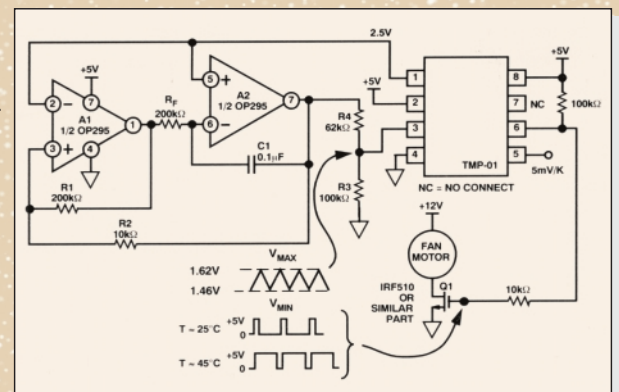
2.5V
+5V
+5V
2
7
A1
1/2 OP295
1
3
4
$R_F$
200kΩ
5
A2
1/2 OP295
7
6
C1
0.1μF
R1
200kΩ
R2
10kΩ
+5V
R4
62kΩ
R3
100kΩ
1
2
3
4
8
7
NC
6
5
TMP-01
NC = NO CONNECT
+5V
100kΩ
5mV/K
+12V
FAN
MOTOR
IRF510
OR
SIMILAR
PART
Q1
10kΩ
$V_{MAX}$
1.62V
1.46V
$V_{MIN}$
T ~ 25°C
+5V
0
T ~ 45°C
+5V
0